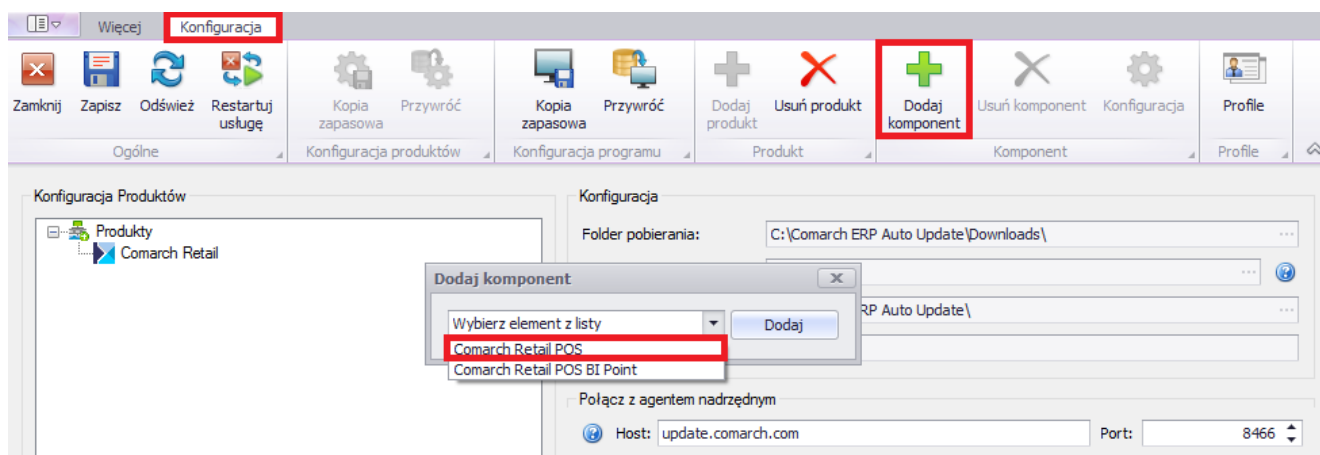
Więcej Konfiguracja

Zamknij Zapisz Odśwież Restartuj usługę
Ogólne

Kopia zapasowa Przywróć
Konfiguracja produktów

Kopia zapasowa Przywróć
Konfiguracja programu

Dodaj produkt Usuń produkt
Produkt

Dodaj komponent Usuń komponent Konfiguracja
Komponent

Profile
Profile

Konfiguracja Produktów

Produkty
Comarch Retail

Konfiguracja

Folder pobierania: C:\Comarch ERP Auto Update\Downloads\

RP Auto Update\

Dodaj komponent

Wybierz element z listy
Dodaj
Comarch Retail POS
Comarch Retail POS BI Point

Połącz z agentem nadrzędnym

Host: update.comarch.com Port: 8466